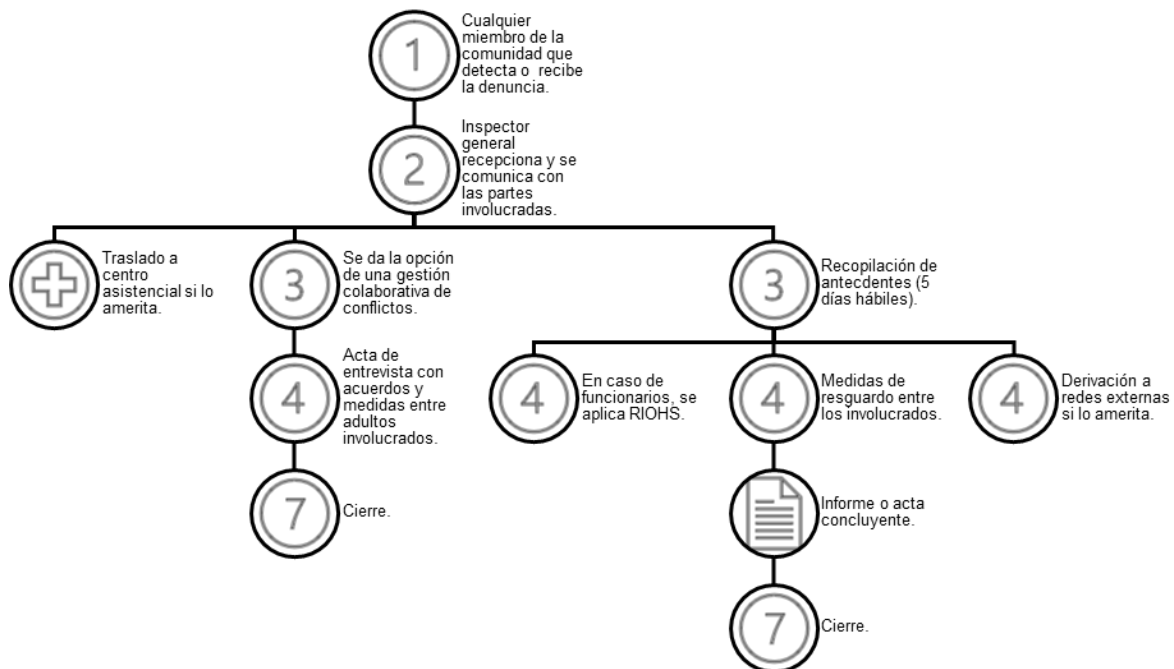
1
Cualquier miembro de la comunidad que detecta o recibe la denuncia.

2
Inspector general recepciona y se comunica con las partes involucradas.

Traslado a centro asistencial si lo amerita.

3
Se da la opción de una gestión colaborativa de conflictos.

4
Acta de entrevista con acuerdos y medidas entre adultos involucrados.

7
Cierre.

3
Recopilación de antecdentes (5 días hábiles).

4
En caso de funcionarios, se aplica RIOHS.

4
Medidas de resguardo entre los involucrados.

Informe o acta concluyente.

7
Cierre.

4
Derivación a redes externas si lo amerita.